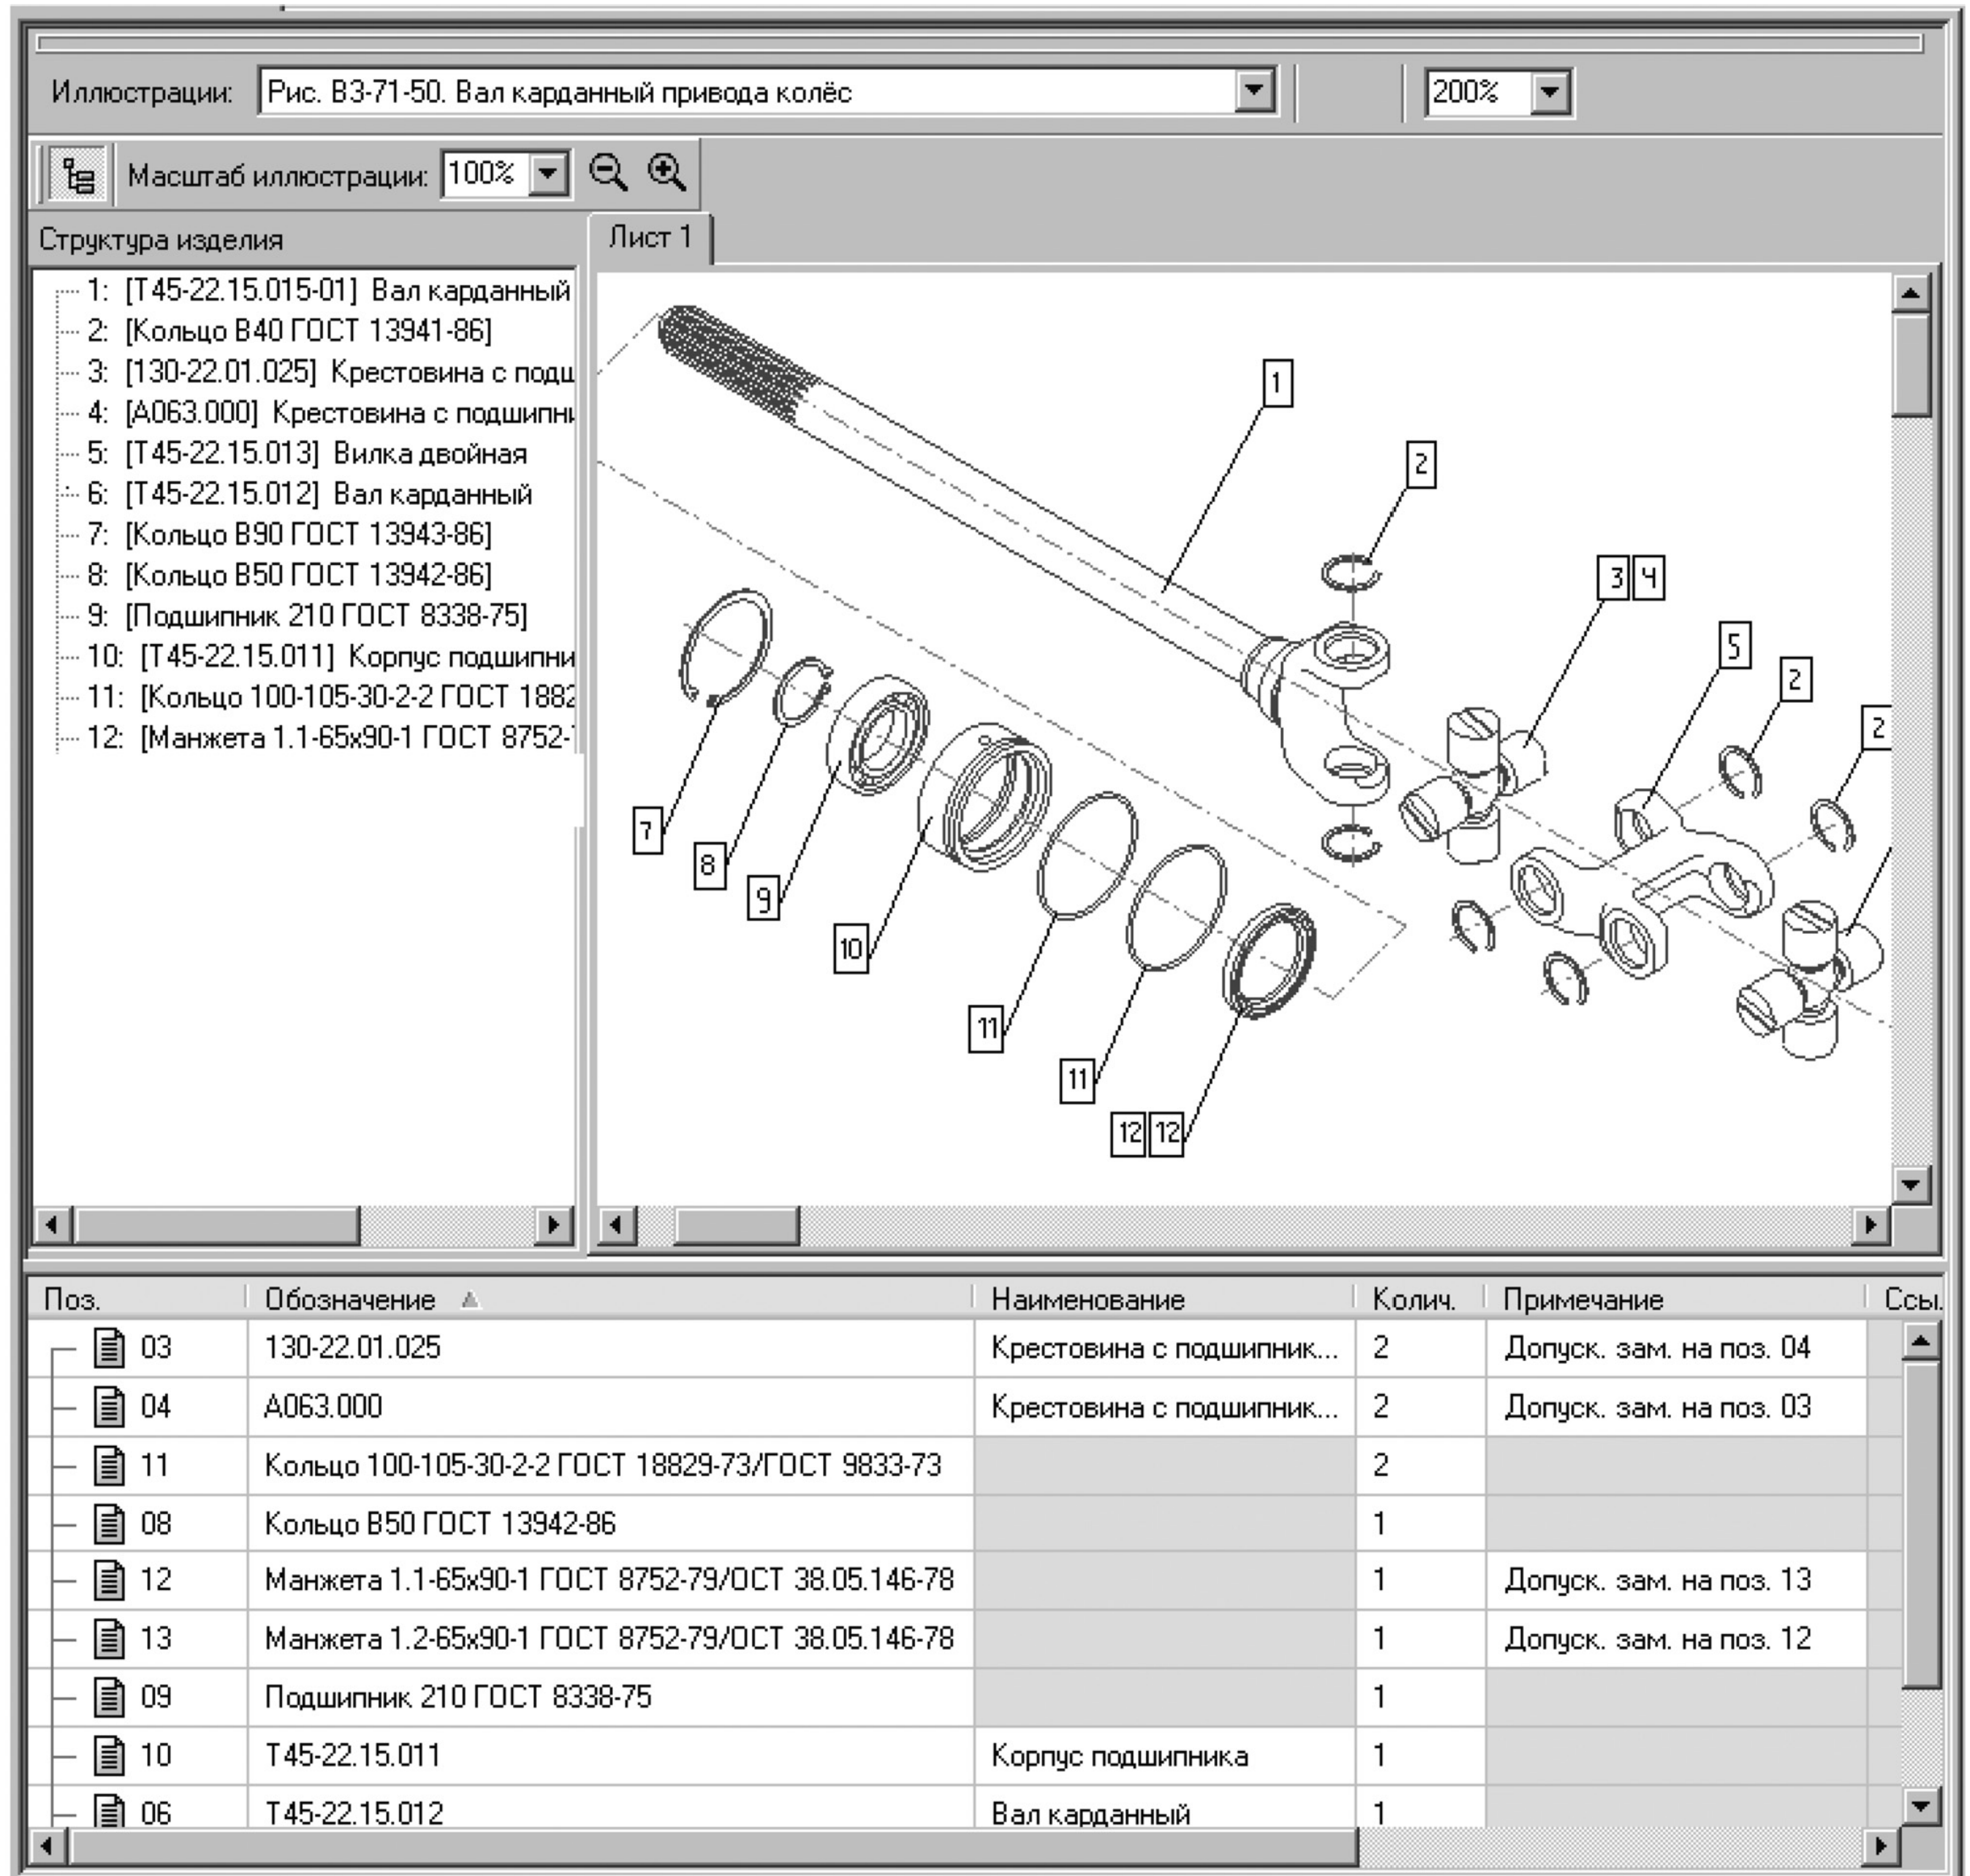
Иллюстрации: Рис. В3-71-50. Вал карданный привода колёс

200%

Масштаб иллюстрации: 100%

Структура изделия

Лист 1

1: [Т45-22.15.015-01] Вал карданный
2: [Кольцо В40 ГОСТ 13941-86]
3: [130-22.01.025] Крестовина с подш
4: [А063.000] Крестовина с подшипни
5: [Т45-22.15.013] Вилка двойная
6: [Т45-22.15.012] Вал карданный
7: [Кольцо В90 ГОСТ 13943-86]
8: [Кольцо В50 ГОСТ 13942-86]
9: [Подшипник 210 ГОСТ 8338-75]
10: [Т45-22.15.011] Корпус подшипни
11: [Кольцо 100-105-30-2-2 ГОСТ 1882
12: [Манжета 1.1-65х90-1 ГОСТ 8752-

1
2
3 4
5
2
2
7
8
9
10
11
11
12 12

| Поз. | Обозначение | Наименование | Колич. | Примечание | Ссы. |
|---|---|---|---|---|---|
| 03 | 130-22.01.025 | Крестовина с подшипник... | 2 | Допуск. зам. на поз. 04 | |
| 04 | А063.000 | Крестовина с подшипник... | 2 | Допуск. зам. на поз. 03 | |
| 11 | Кольцо 100-105-30-2-2 ГОСТ 18829-73/ГОСТ 9833-73 | | 2 | | |
| 08 | Кольцо В50 ГОСТ 13942-86 | | 1 | | |
| 12 | Манжета 1.1-65х90-1 ГОСТ 8752-79/ОСТ 38.05.146-78 | | 1 | Допуск. зам. на поз. 13 | |
| 13 | Манжета 1.2-65х90-1 ГОСТ 8752-79/ОСТ 38.05.146-78 | | 1 | Допуск. зам. на поз. 12 | |
| 09 | Подшипник 210 ГОСТ 8338-75 | | 1 | | |
| 10 | Т45-22.15.011 | Корпус подшипника | 1 | | |
| 06 | Т45-22.15.012 | Вал карданный | 1 | | |